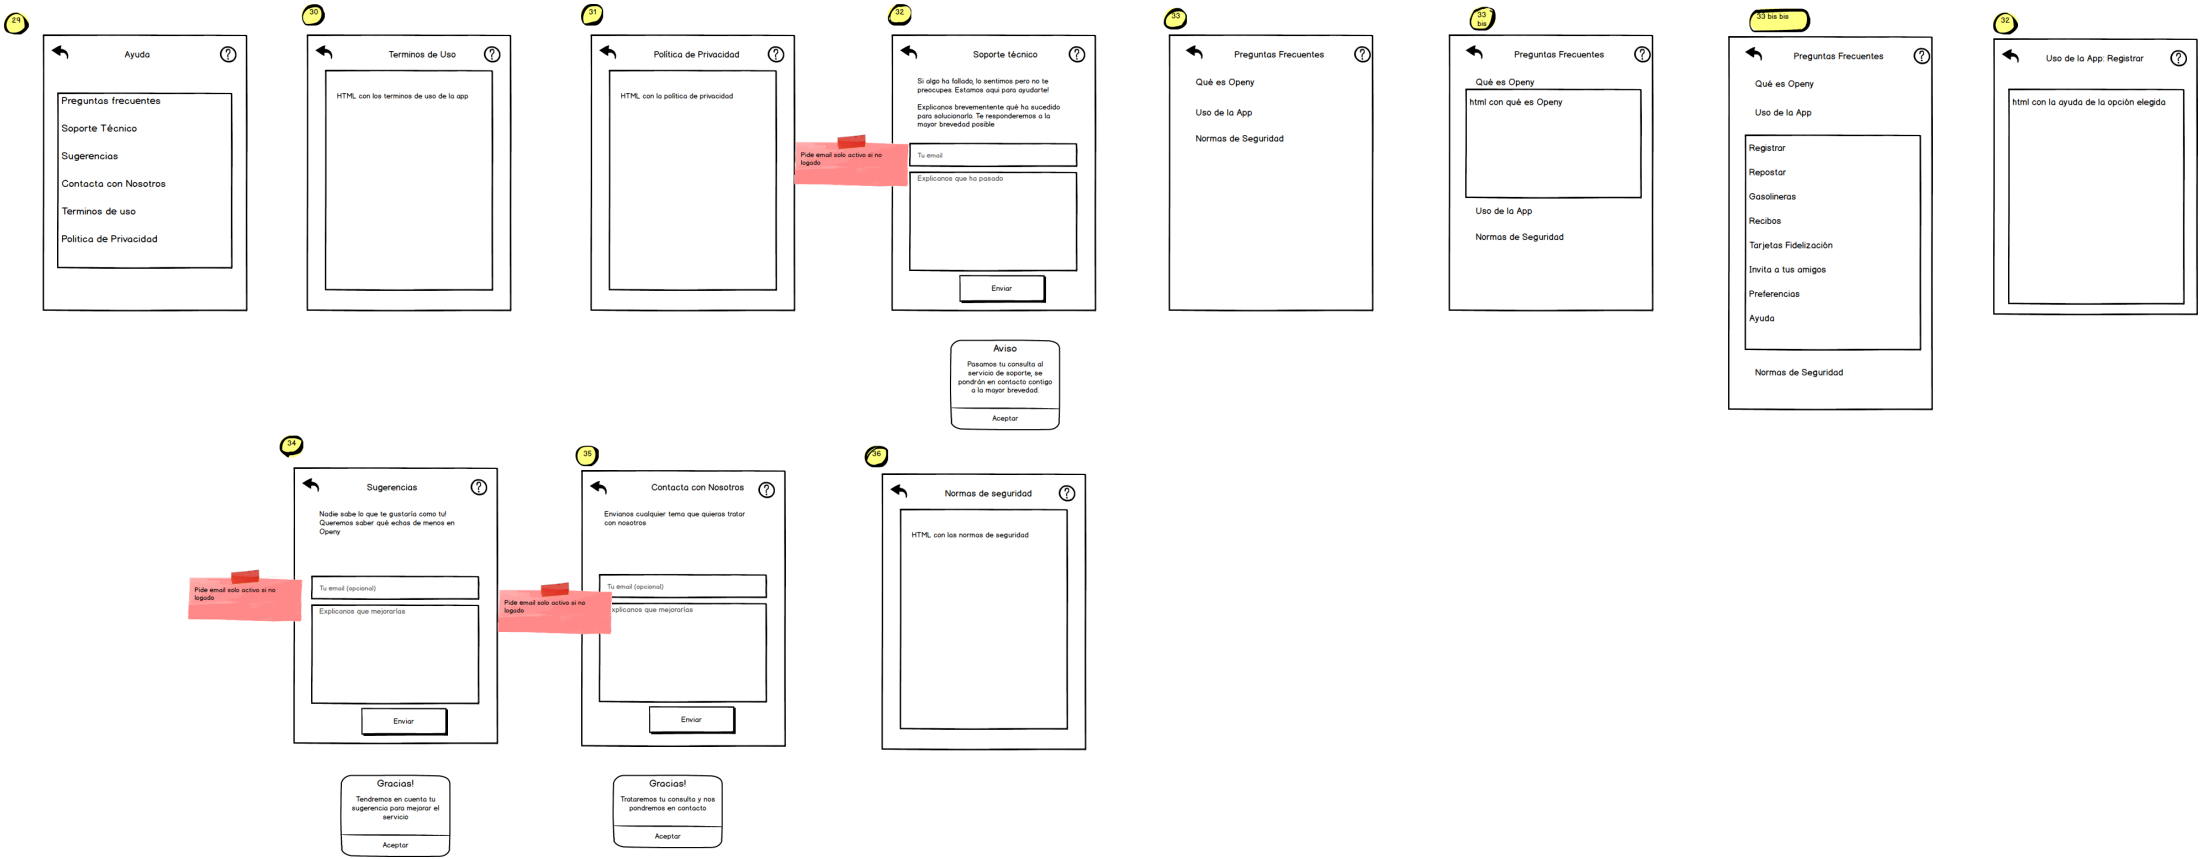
29

Ayuda

?

Preguntas frecuentes

Soporte Técnico

Sugerencias

Contacta con Nosotros

Terminos de uso

Politica de Privacidad

30

Terminos de Uso

?

HTML con los terminos de uso de la app

31

Politica de Privacidad

?

HTML con la politica de privacidad

Pide email solo activo si no logado

32

Soporte técnico

?

Si algo ha fallado, lo sentimos pero no te preocupes. Estamos aqui para ayudarte!

Explicanos brevementente qué ha sucedido para solucionarlo. Te responderemos a la mayor brevedad posible

Tu email

Explicanos que ha pasado

Enviar

Aviso

Pasamos tu consulta al servicio de soporte, se pondrán en contacto contigo a la mayor brevedad.

Aceptar

33

Preguntas Frecuentes

?

Qué es Openy

Uso de la App

Normas de Seguridad

33 bis

Preguntas Frecuentes

?

Qué es Openy

html con qué es Openy

Uso de la App

Normas de Seguridad

33 bis bis

Preguntas Frecuentes

?

Qué es Openy

Uso de la App

Registrar

Repostar

Gasolineras

Recibos

Tarjetas Fidelización

Invita a tus amigos

Preferencias

Ayuda

Normas de Seguridad

32

Uso de la App: Registrar

?

html con la ayuda de la opción elegida

34

Sugerencias

?

Nadie sabe lo que te gustaría como tu! Queremos saber qué echas de menos en Openy

Pide email solo activo si no logado

Tu email (opcional)

Explicanos que mejorarías

Enviar

Gracias!

Tendremos en cuenta tu sugerencia para mejorar el servicio

Aceptar

35

Contacta con Nosotros

?

Envianos cualquier tema que quieras tratar con nosotros

Pide email solo activo si no logado

Tu email (opcional)

xplicanos que mejorarías

Enviar

Gracias!

Trataremos tu consulta y nos pondremos en contacto

Aceptar

36

Normas de seguridad

?

HTML con las normas de seguridad